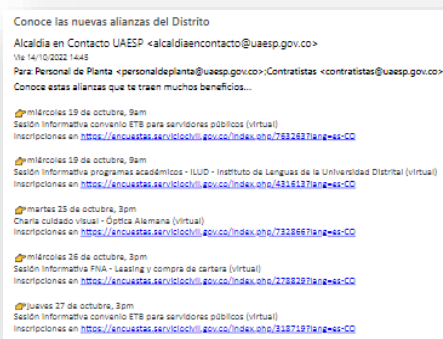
Conoce las nuevas alianzas del Distrito

Alcaldía en Contacto UAESP <alcaldiaencontacto@uaesp.gov.co>
Vie 14/10/2022 14:45

Para: Personal de Planta <personaldeplanta@uaesp.gov.co>;Contratistas <contratistas@uaesp.gov.co>

Conoce estas alianzas que te traen muchos beneficios...

miércoles 19 de octubre, 9am
Sesión informativa convenio ETB para servidores públicos (virtual)
Inscripciones en https://encuestas.serviciocivil.gov.co/index.php/763263?lang=es-CO

miércoles 19 de octubre, 9am
Sesión informativa programas académicos - ILUD - Instituto de Lenguas de la Universidad Distrital (virtual)
Inscripciones en https://encuestas.serviciocivil.gov.co/index.php/431613?lang=es-CO

martes 25 de octubre, 3pm
Charla cuidado visual - Óptica Alemana (virtual)
Inscripciones en https://encuestas.serviciocivil.gov.co/index.php/732866?lang=es-CO

miércoles 26 de octubre, 3pm
Sesión informativa FNA - Leasing y compra de cartera (virtual)
Inscripciones en https://encuestas.serviciocivil.gov.co/index.php/278829?lang=es-CO

jueves 27 de octubre, 3pm
Sesión informativa convenio ETB para servidores públicos (virtual)
Inscripciones en https://encuestas.serviciocivil.gov.co/index.php/318719?lang=es-CO